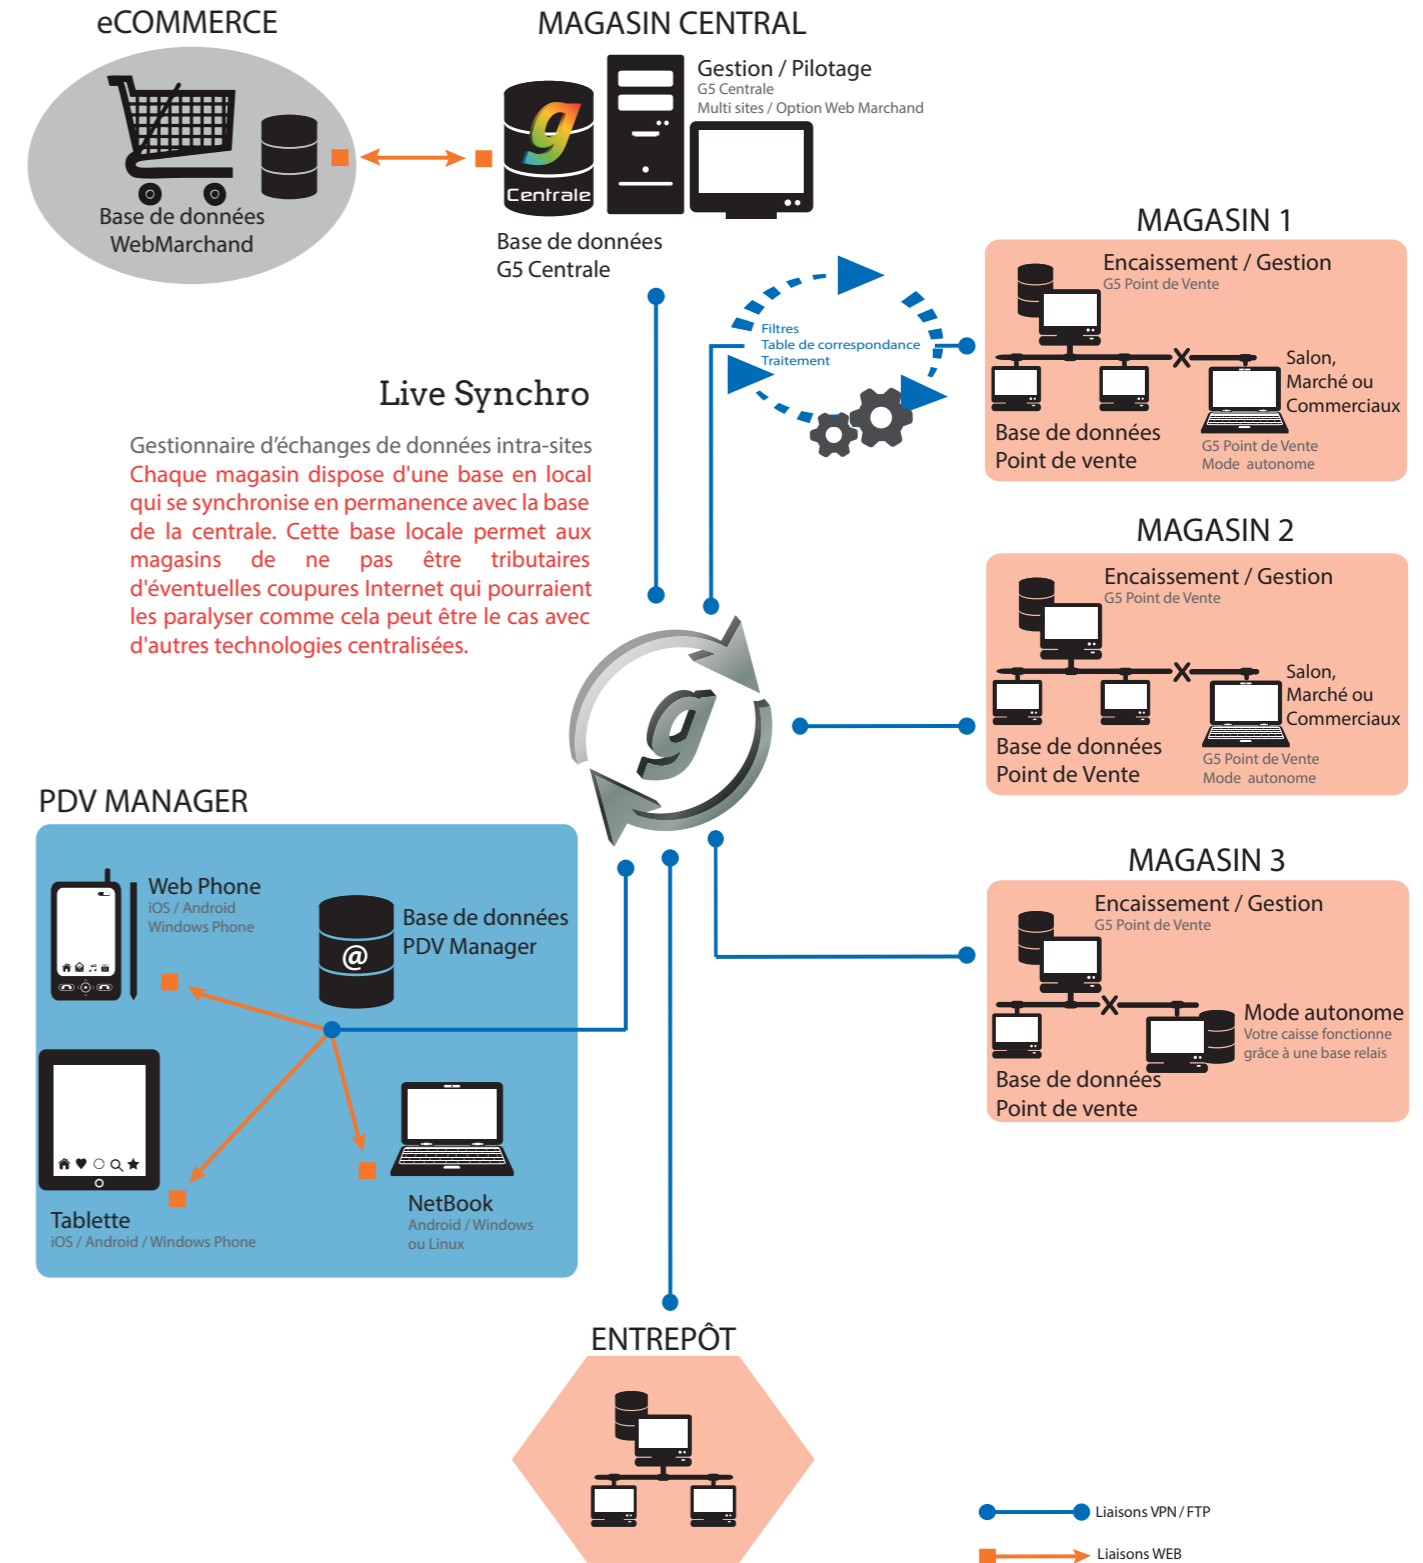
eCOMMERCE

Base de données
WebMarchand

MAGASIN CENTRAL

Centrale

Gestion / Pilotage
G5 Centrale
Multi sites / Option Web Marchand

Base de données
G5 Centrale

Filtres
Table de correspondance
Traitement

Live Synchro

Gestionnaire d'échanges de données intra-sites
Chaque magasin dispose d'une base en local qui se synchronise en permanence avec la base de la centrale. Cette base locale permet aux magasins de ne pas être tributaires d'éventuelles coupures Internet qui pourraient les paralyser comme cela peut être le cas avec d'autres technologies centralisées.

MAGASIN 1

Encaissement / Gestion
G5 Point de Vente

Salon,
Marché ou
Commerciaux

Base de données
Point de vente

G5 Point de Vente
Mode autonome

MAGASIN 2

Encaissement / Gestion
G5 Point de Vente

Salon,
Marché ou
Commerciaux

Base de données
Point de Vente

G5 Point de Vente
Mode autonome

MAGASIN 3

Encaissement / Gestion
G5 Point de Vente

Mode autonome
Votre caisse fonctionne
grâce à une base relais

Base de données
Point de vente

PDV MANAGER

Web Phone
iOS / Android
Windows Phone

Base de données
PDV Manager

Tablette
iOS / Android / Windows Phone

NetBook
Android / Windows
ou Linux

ENTREPÔT

Liaisons VPN / FTP

Liaisons WEB